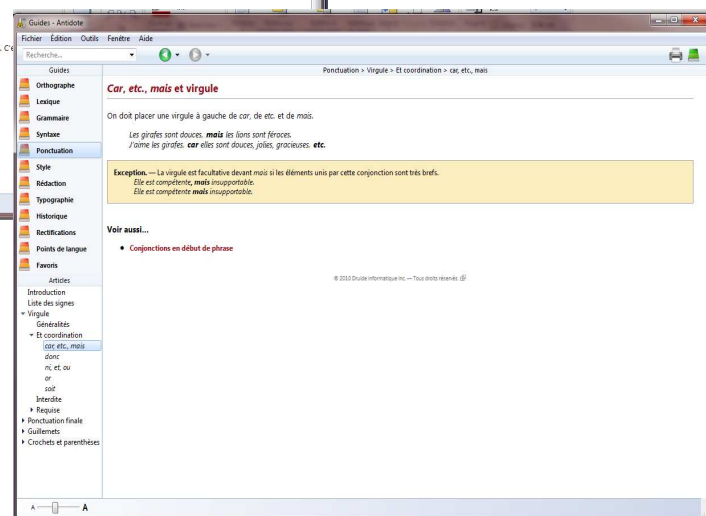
Guides - Antidote

Fichier Édition Outils Fenêtre Aide

Recherche...

Guides

Orthographe
Lexique
Grammaire
Syntaxe
Ponctuation
Style
Rédaction
Typographie
Historique
Rectifications
Points de langue
Favoris

Articles

Introduction
Liste des signes
Virgule
Généralités
Et coordination
car, etc., mais
donc
ni, et, ou
or
soit
Interdite
Requise
Ponctuation finale
Guillemets
Crochets et parenthèses

Ponctuation > Virgule > Et coordination > car, etc., mais

Car, etc., mais et virgule

On doit placer une virgule à gauche de car, de etc. et de mais.

Les girafes sont douces, mais les lions sont féroces.
J'aime les girafes, car elles sont douces, jolies, gracieuses, etc.

Exception. — La virgule est facultative devant mais si les éléments unis par cette conjonction sont très brefs.
Elle est compétente, mais insupportable.
Elle est compétente mais insupportable.

Voir aussi...

• Conjonctions en début de phrase

© 2010 Druide informatique inc. — Tous droits réservés.

A A